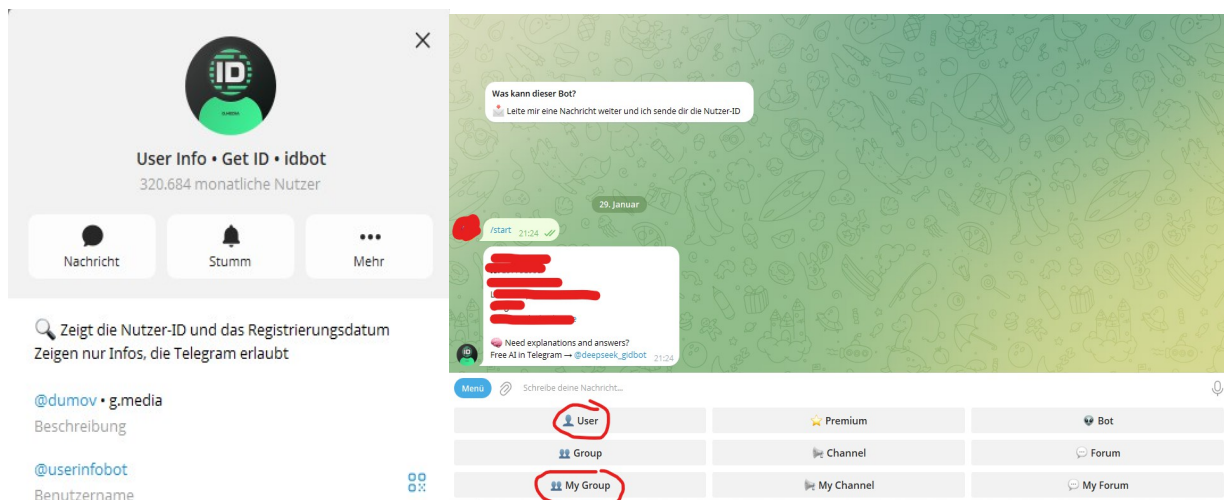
ID

User Info • Get ID • idbot
320.684 monatliche Nutzer

Nachricht
Stumm
Mehr

🔍 Zeigt die Nutzer-ID und das Registrierungsdatum
Zeigen nur Infos, die Telegram erlaubt

@dumov • g.media
Beschreibung

@userinfobot
Benutzername

Was kann dieser Bot?
📩 Leite mir eine Nachricht weiter und ich sende dir die Nutzer-ID

29. Januar

/start 21:24

🧠 Need explanations and answers?
Free AI in Telegram → @deepseek_gidbot 21:24

Menü
Schreibe deine Nachricht...

👤 User
⭐ Premium
👽 Bot
👥 Group
📢 Channel
💬 Forum
👥 My Group
📢 My Channel
💬 My Forum